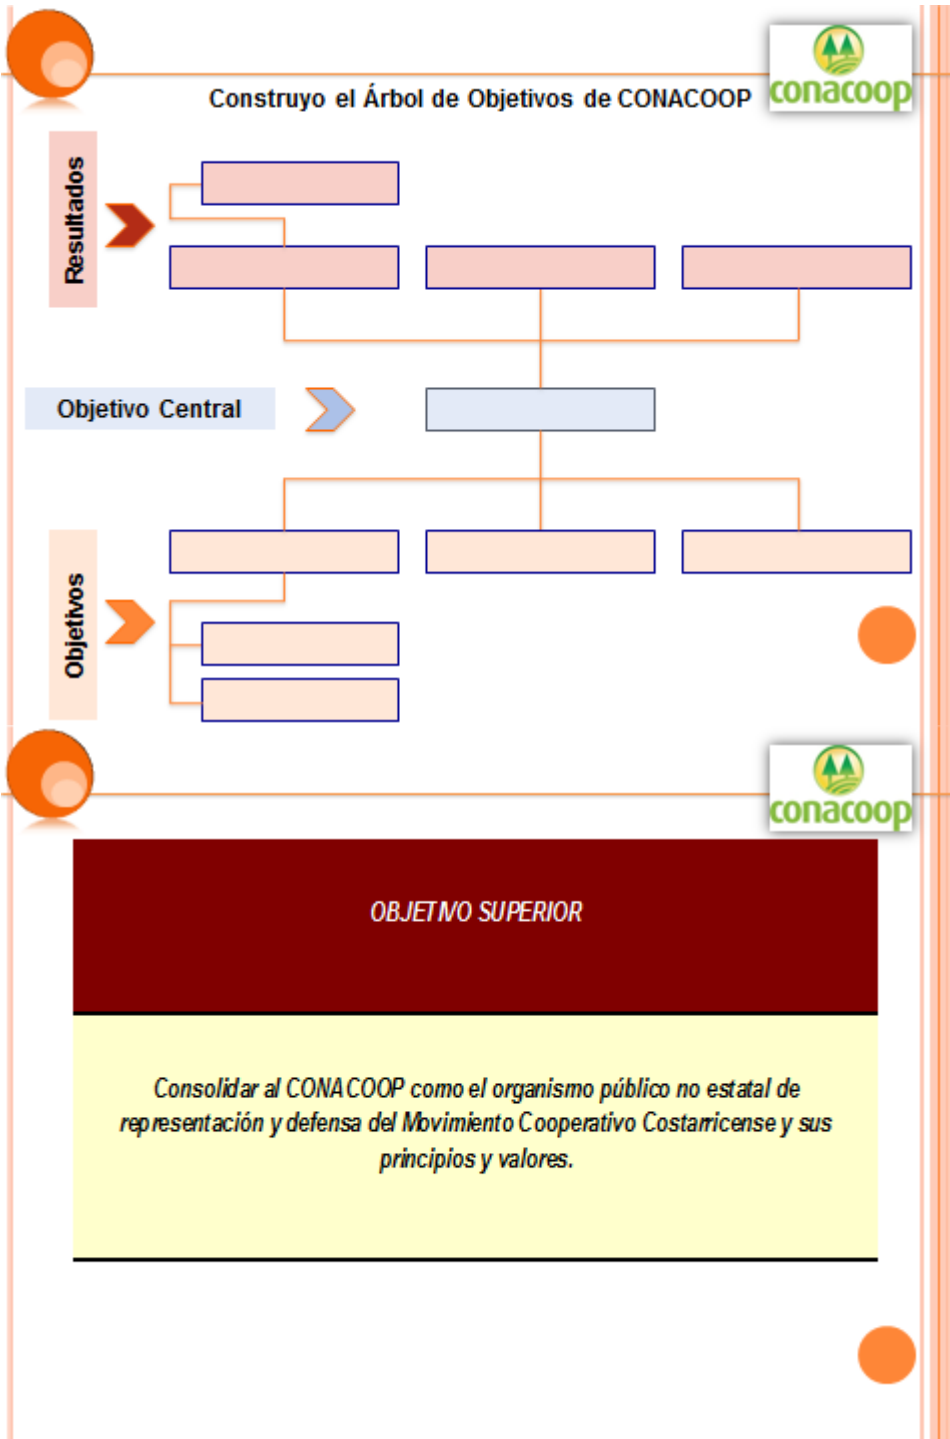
Construyo el Árbol de Objetivos de CONACOOP

conacoop

Resultados

Objetivo Central

Objetivos

conacoop

OBJETIVO SUPERIOR

Consolidar al CONACOOP como el organismo público no estatal de representación y defensa del Movimiento Cooperativo Costarricense y sus principios y valores.